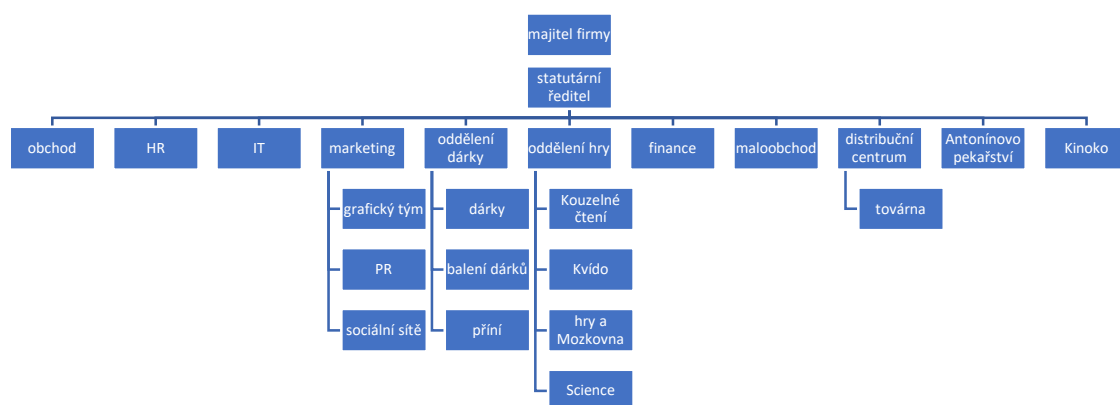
majitel firmy

statutární ředitel

obchod

HR

IT

marketing

grafický tým

PR

sociální sítě

oddělení dárky

dárky

balení dárků

přání

oddělení hry

Kouzelné čtení

Kvído

hry a Mozkovna

Science

finance

maloobchod

distribuční centrum

továrna

Antonínovo pekařství

Kinoko